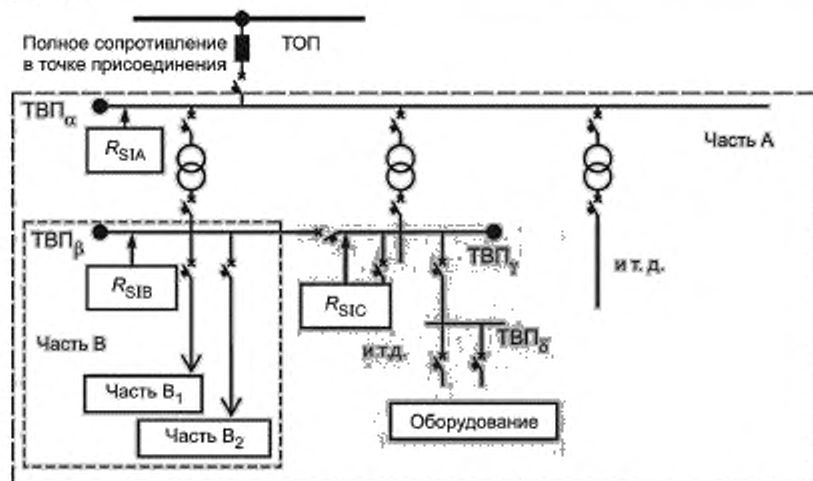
Полное сопротивление в точке присоединения

ТОП

ТВП$_\alpha$

$R_{SIA}$

Часть А

ТВП$_\beta$

$R_{SIB}$

$R_{SIC}$

ТВП$_\gamma$

и т. д.

Часть В

и т.д.

ТВП$_\delta$

Часть В$_1$

Часть В$_2$

Оборудование